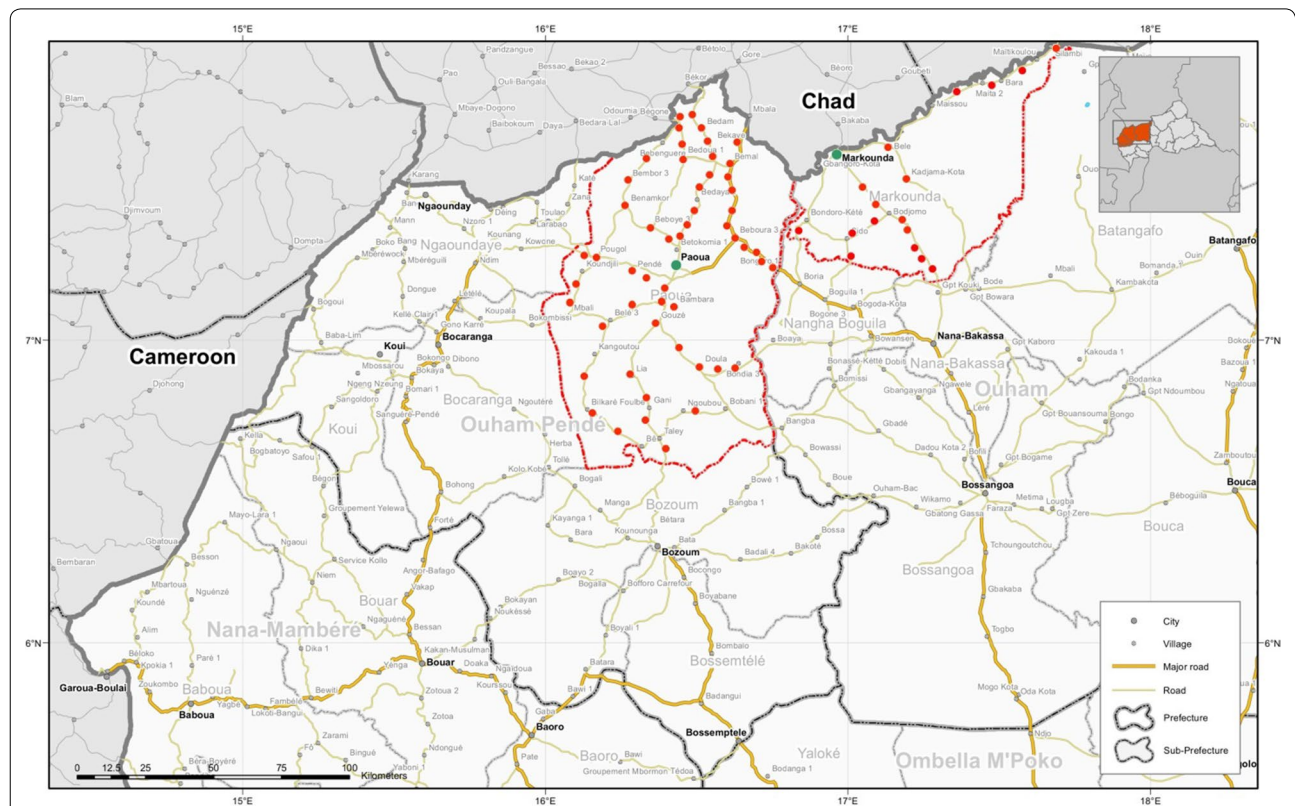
15°E
16°E
17°E
18°E

Chad
Cameroon

Pandzangue
Bétolo
Gore
Béoro
Goubeti
Maltikoulou
Lambi
Pao
Bessao
Békao 2
Bara
Maissou
Maïta 2
Blam
Oul-Bangala
Békor
Mbaye-Dogono
Odoumia Bégone
Mbala
Bakaba
Baibokoum
Daya
Bedara-Lai
Bedam
Bekavo
Bele
Markounda
Gbangoro-Kota
Bebenguere
Bedoua 1
Bemal
Kadjama-Kota
Karang
Katé
Bembor 3
Bedaya
Markounda
Ngaounday
Zara
Benamkor
Bodiomo
Djimvoum
Mann
Deing
Toulao
Beboye 3
Bebouza 3
Bondoro-Kété
Nzoro 1
Larabao
Dompta
Boko
Bang
Ngaoundaye
Kounang
Kowcne
Betokomia 1
Zido
Batangafo
Batangafo
Mbéréwock
Mbéréguili
Pougol
Paoua
Ouin
Ndim
Koundjili
Pendé
Bongoro 1
Boria
Bode
Mbali
Bomanda 1
Dongue
Létélé
Paoua
Bambara
Boguila 1
Gpt Kouki
Gpt Bowara
Kambakota
Bogoui
Mbali
Kelé Claire
Koupala
Bokombissi
Gouzé
Bogone 3
Bogoda-Kota
Gono Karre
Bele 3
Nangha Boguila
Baba-Lim
Bocaranga
Kangoutou
Bowanser
Nana-Bakassa
Gpt Kaboro
Bokoue
Bazoua 1
7°N
Koui
Bokongo
Dibono
Boaya
Nana-Bakassa
Kakoudo 1
Ngalous
Mbossarou
Bokaya
Doula
Bonassé-Kété
Dobili
Ouham
Ngeng Nzeung
Bomari 1
Lia
Bondia 3
Bomissi
Gbangayanga
Ngawele
Bodanka
Gpt Ndoumbou
Djohong
Sangoldoro
Bocaranga
Nguterré
Bikaré Foulbé
Gani
Ngoubou
Bobani 1
Léré
Gpt Bouansouma
Bongo
Sanguère-Pendé
Ouham Pendé
Gbadé
Kella
Koui
Taley
Bangba
Bowassi
Dadou Kota 2
Bogbatoyo
Safou 1
Herba
Bé
Bolli
Gpt Bogame
Zamboutou
Tollé
Kolo Kobé
Boue
Ouham-Bac
Béndé
Bohong
Bogali
Bowé 1
Bossangoa
Metima
Bébouguila
Bouca
Mayo-Lara 1
Groupement Yelewa
Bozoum
Manga
Bangba 1
Wikamo
Lougba
Kayanga 1
Bétara
Gbatong Gassa
Faraza
Gpt-Zere
Forté
Kounounga
Bossa
Bouca
Gbatoua
Bara
Bata
Bakoté
Besson
Ngaoui
Bozoum
Badali 4
Tchoungoutchou
Bembaran
Service Kollo
Bombao
Mbartoua
Nguénzé
Niem
Angor-Bafago
Bossangoa
Boayo 2
Bocongo
Koundé
Bouar
Vakap
Bokayan
Bofforo Carrefour
Noukéssé
Boyabane
Gbakaba
Alim
Nana-Mambéré
Ngaguéné
Bessan
Togbo
Béloko
Boyali 1
6°N
Dika 1
Kakan-Musulman
Kpokia 1
Paré 1
Bombalo
Yanga
Bouar
Doaka
Ngaidoua
Bossemtélé
Garoua-Boulai
Zoukombo
Batara
Baboua
Bewiti
Zotoua 2
Kourssou
Bawi 1
Badangui
Mogo Kota
Oda Kota
Baboua
Yagbe
Fambélé
Lokoti-Bangui
Zotoua
Gaba
Baoro
Bossemptele
Zarami
Ndio
Fô
Binguê
Ndongué
Pate
Béra-Boyéré
Yaloké
Ombella M'Poko
Yaboni 1
Baoro
Bawi
Bodanga 1
Groupement Mborrnon Tédoa
0
12.5
25
50
75
100
Kilometers

City
Village
Major road
Road
Prefecture
Sub-Prefecture